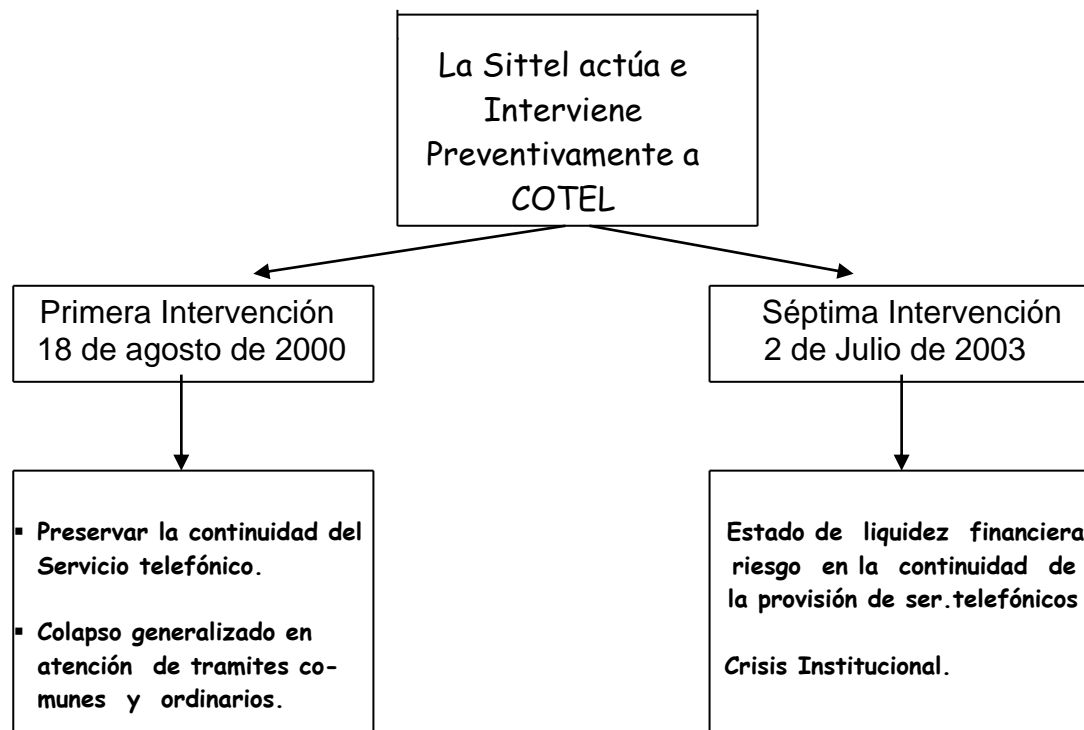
La Sittel actúa e Interviene Preventivamente a COTEL

Primera Intervención
18 de agosto de 2000

Séptima Intervención
2 de Julio de 2003

▪ Preservar la continuidad del Servicio telefónico.

▪ Colapso generalizado en atención de tramites comunes y ordinarios.

Estado de liquidez financiera riesgo en la continuidad de la provisión de ser.telefónicos

Crisis Institucional.